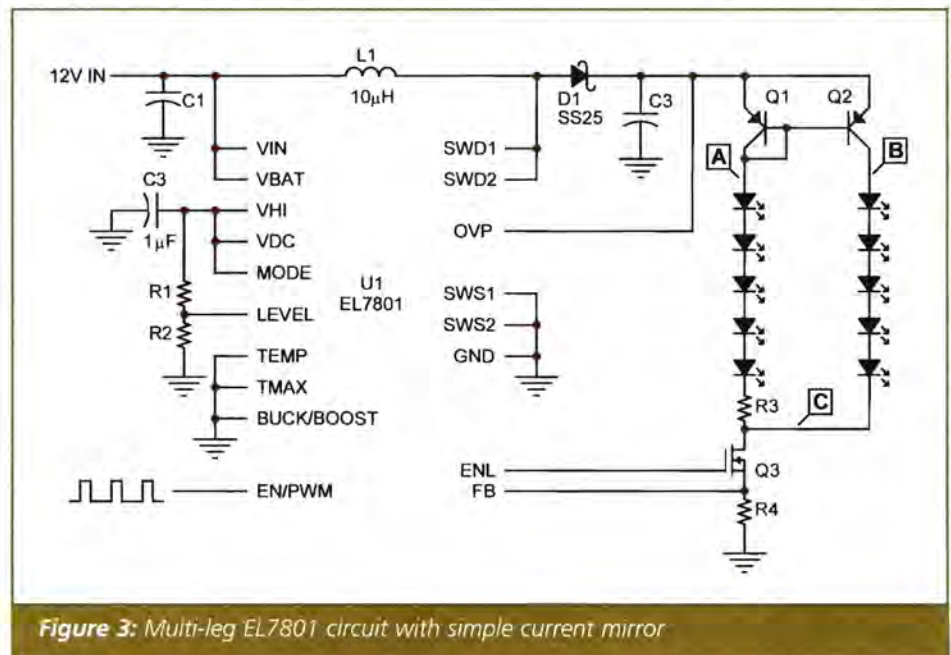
12V IN
C1
L1
10$\mu$H
D1
SS25
C3
Q1
Q2
VIN
VBAT
SWD1
SWD2
A
B
C3
1$\mu$F
VHI
VDC
MODE
OVP
R1
R2
U1
EL7801
LEVEL
SWS1
SWS2
GND
TEMP
TMAX
BUCK/BOOST
R3
C
ENL
FB
Q3
EN/PWM
R4

Figure 3: Multi-leg EL7801 circuit with simple current mirror